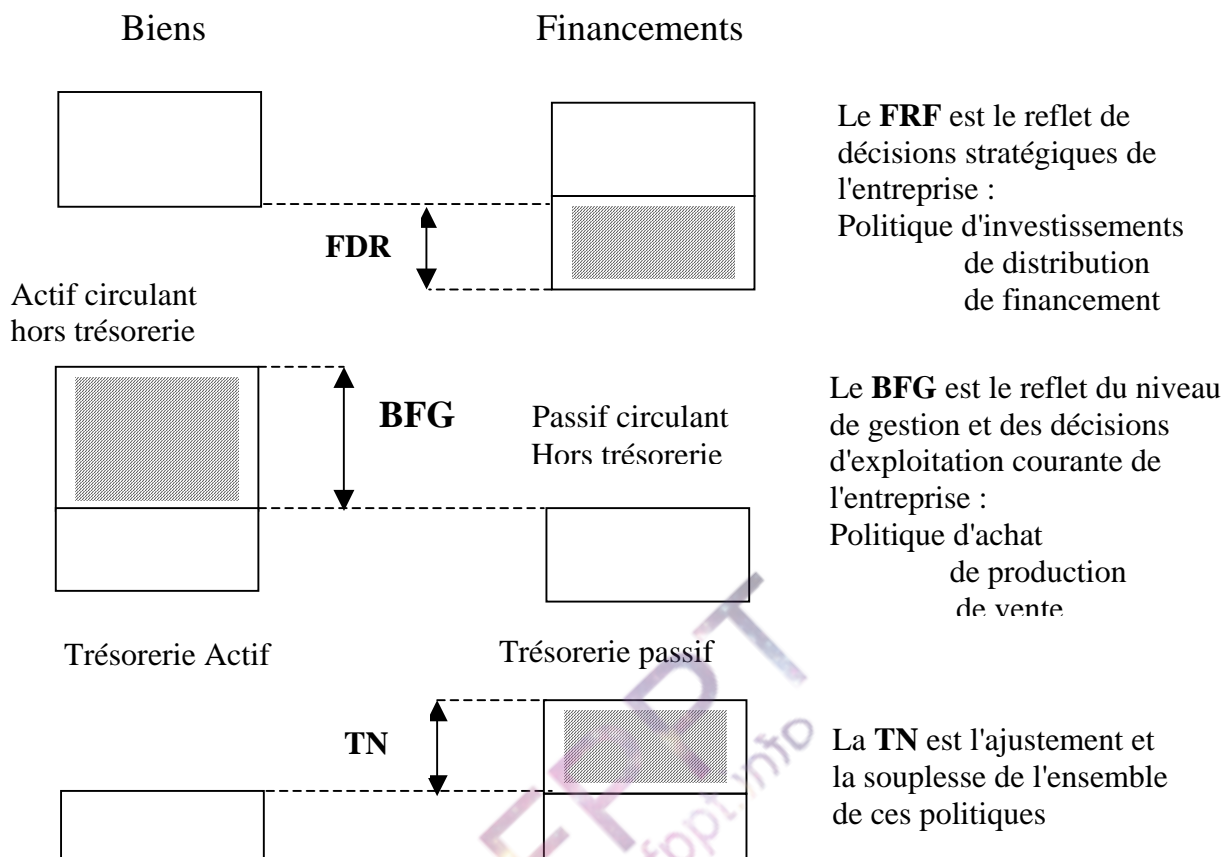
Biens

Financements

Le **FRF** est le reflet de décisions stratégiques de l'entreprise :
Politique d'investissements
de distribution
de financement

FDR

Actif circulant hors trésorerie

BFG

Passif circulant Hors trésorerie

Le **BFG** est le reflet du niveau de gestion et des décisions d'exploitation courante de l'entreprise :
Politique d'achat
de production
de vente

Trésorerie Actif

Trésorerie passif

TN

La **TN** est l'ajustement et la souplesse de l'ensemble de ces politiques

EFPT
efpt.info